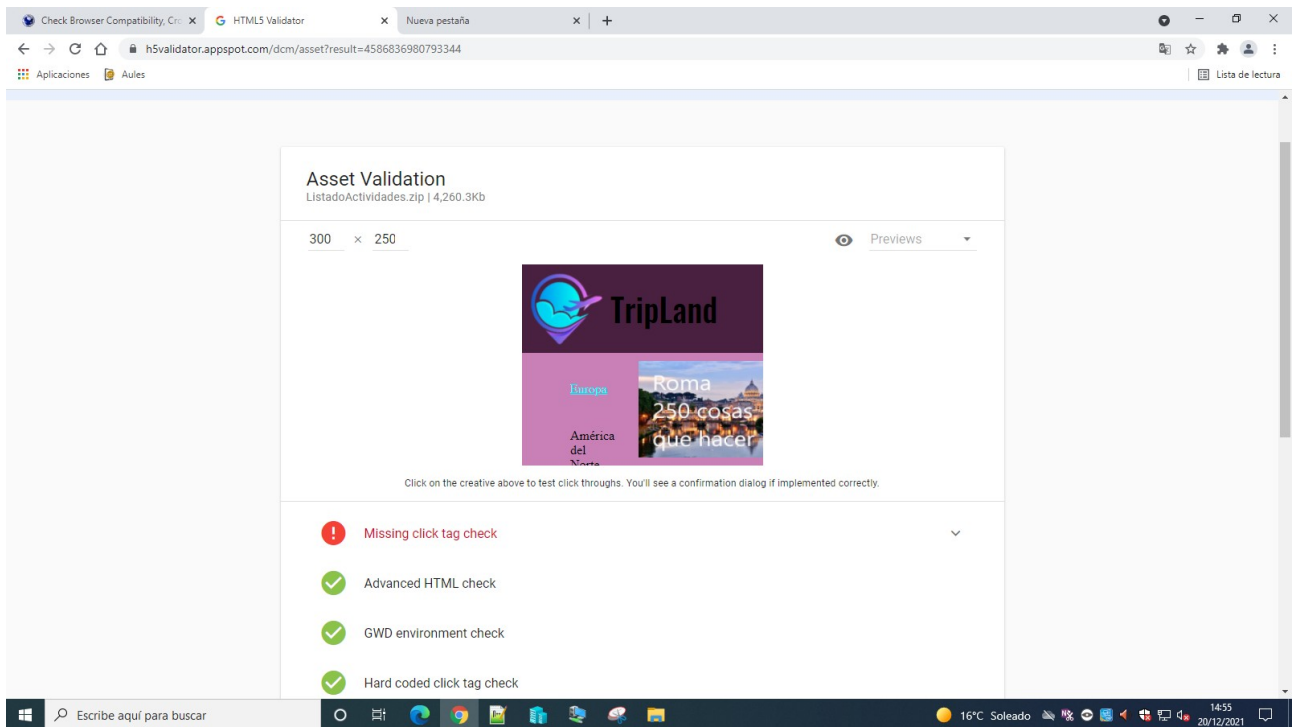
Check Browser Compatibility, Cro ×
HTML5 Validator ×
Nueva pestaña ×
+

h5validator.appspot.com/dcm/asset?result=4586836980793344

Aplicaciones
Aules
Lista de lectura

Asset Validation
ListadoActividades.zip | 4,260.3Kb

300 × 250
Previews

TripLand

Europa

Roma
250 cosas
que hacer

América
del
Norte

Click on the creative above to test click throughs. You'll see a confirmation dialog if implemented correctly.

Missing click tag check

Advanced HTML check

GWD environment check

Hard coded click tag check

Escribe aquí para buscar
16°C Soleado
14:55
20/12/2021